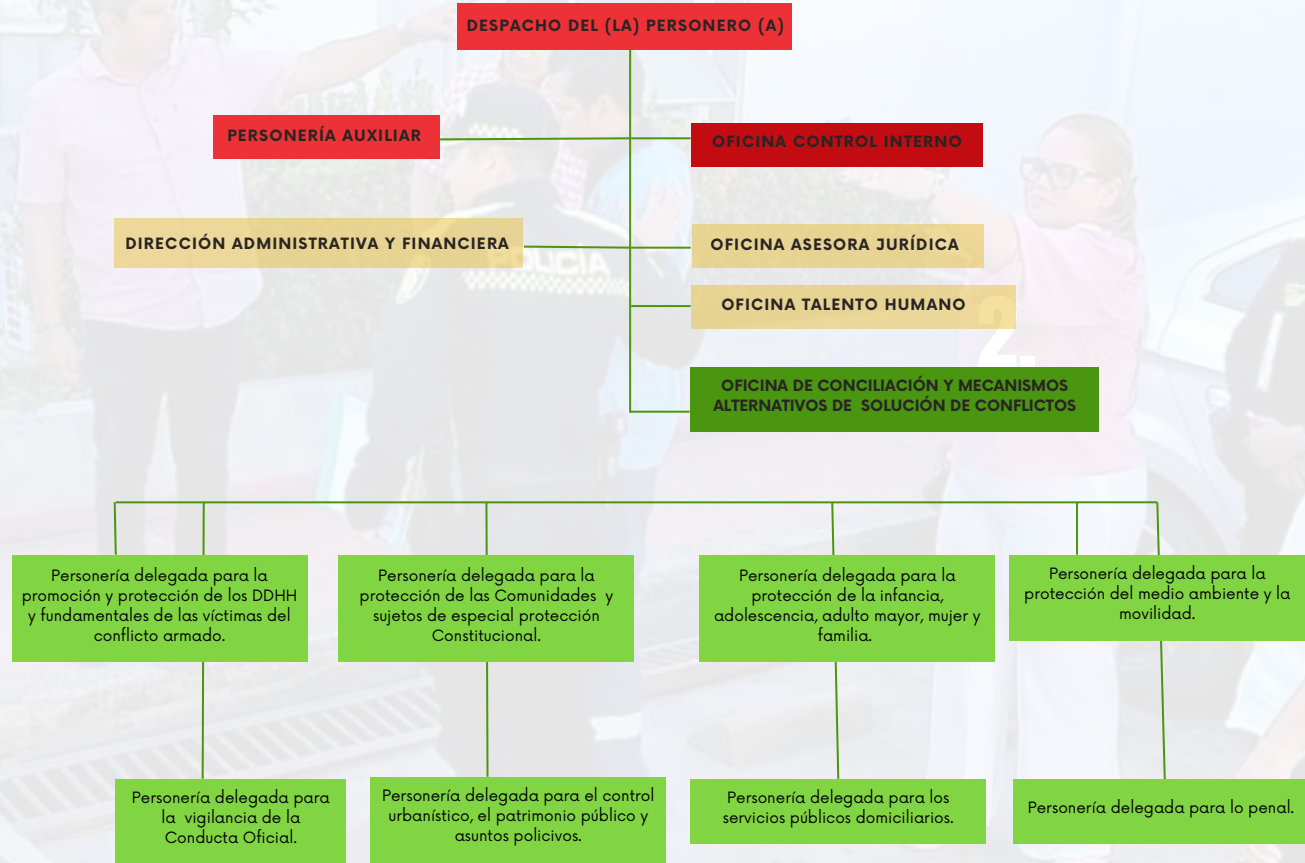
DESPACHO DEL (LA) PERSONERO (A)

PERSONERÍA AUXILIAR

OFICINA CONTROL INTERNO

DIRECCIÓN ADMINISTRATIVA Y FINANCIERA

OFICINA ASESORA JURÍDICA

OFICINA TALENTO HUMANO

OFICINA DE CONCILIACIÓN Y MECANISMOS ALTERNATIVOS DE SOLUCIÓN DE CONFLICTOS

Personería delegada para la promoción y protección de los DDHH y fundamentales de las víctimas del conflicto armado.

Personería delegada para la protección de las Comunidades y sujetos de especial protección Constitucional.

Personería delegada para la protección de la infancia, adolescencia, adulto mayor, mujer y familia.

Personería delegada para la protección del medio ambiente y la movilidad.

Personería delegada para la vigilancia de la Conducta Oficial.

Personería delegada para el control urbanístico, el patrimonio público y asuntos policivos.

Personería delegada para los servicios públicos domiciliarios.

Personería delegada para lo penal.